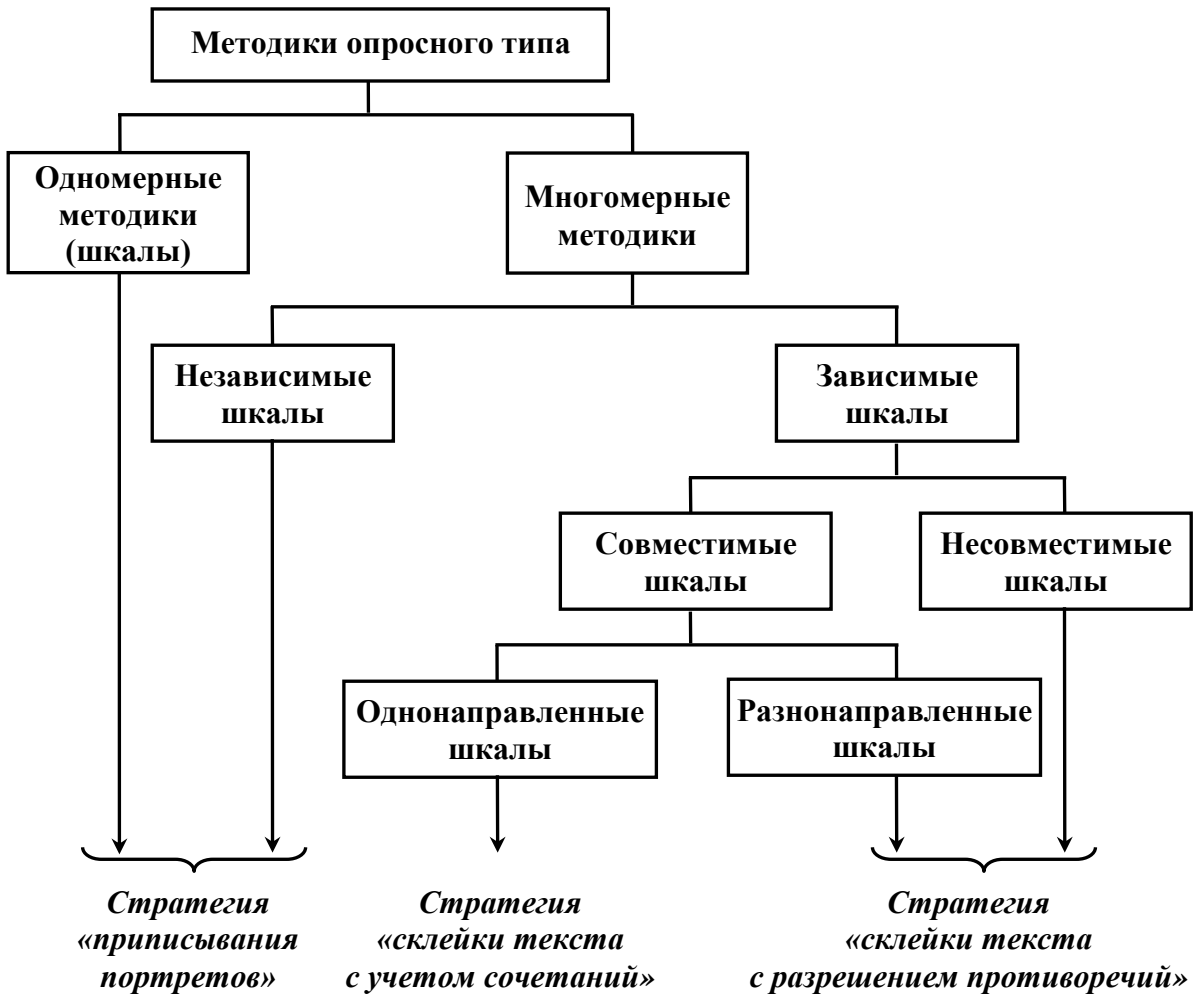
Методики опросного типа

Одномерные методики (шкалы)

Многомерные методики

Независимые шкалы

Зависимые шкалы

Совместимые шкалы

Несовместимые шкалы

Однонаправленные шкалы

Разнонаправленные шкалы

*Стратегия «приписывания портретов»*

*Стратегия «склейки текста с учетом сочетаний»*

*Стратегия «склейки текста с разрешением противоречий»*